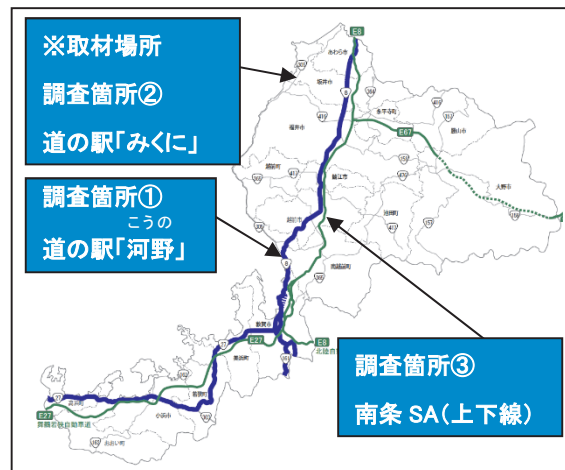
※取材場所

調査箇所②

道の駅「みくに」

調査箇所①

こうの
道の駅「河野」

調査箇所③

南条 SA(上下線)

E8
あわら市
坂井市
永平寺町
勝山市
福井市
E67
大野市
鯖江市
越前市
池田町
南越前町
越前町
敦賀市
美浜町
E27
E8
北陸自動車道
若狭町
小浜市
高浜町
おおい町
E27
舞鶴若狭自動車道